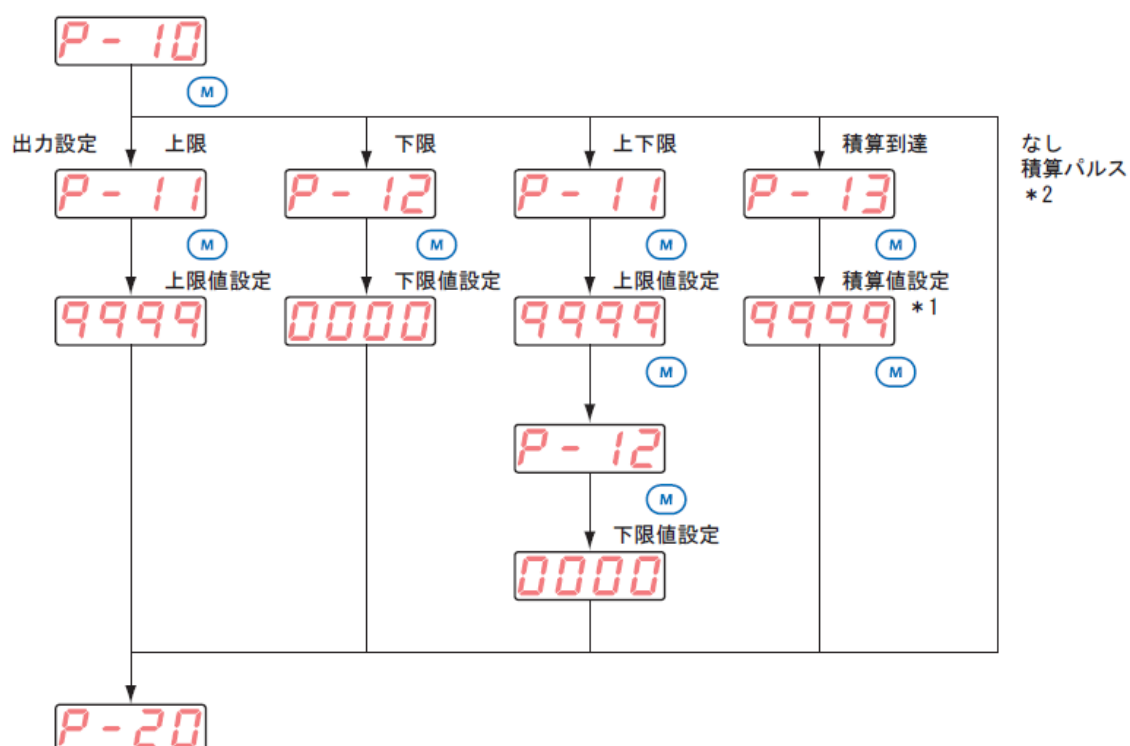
P - 10

M

出力設定 上限

P - 11

M

上限値設定

9999

下限

P - 12

M

下限値設定

0000

上下限

P - 11

M

上限値設定

9999

M

P - 12

M

下限値設定

0000

積算到達

P - 13

M

積算値設定

9999 ＊1

M

なし
積算パルス
＊2

P - 20